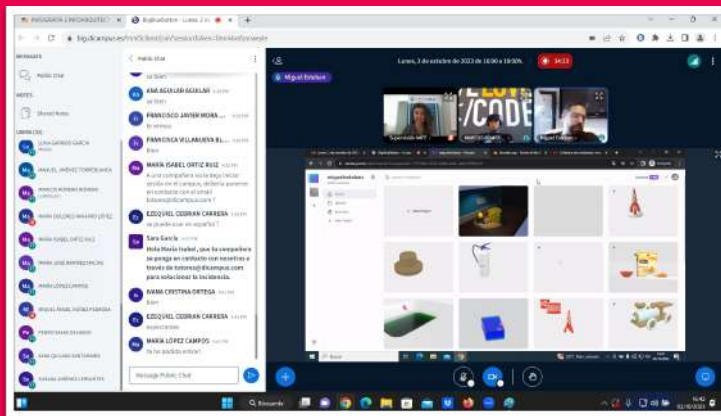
INTEGRATE 3 INCLUSION | BigBlueButton - Lunes 3 Oct

bigdicampus.es

MENSAJES
Public Chat
NOTAS
Shared Notes
USUARIOS

Public Chat

ANA AGUILAR AGUILAR
FRANCISCO JAVIER MORA
FRANCISCA VILLANUEVA BL...
MARÍA ISABEL ORTIZ RUIZ
A una compañera se le bloqueó la sesión en el campus, debería ponerse en contacto con el email tutores@dicampus.com
EZEQUIEL CEBRIAN CARRERA
se puede usar en español?
Sara García
Hola María Isabel, que la compañera se ponga en contacto con nosotras a través de tutores@dicampus.com para solucionar la incidencia.
IVANA CRISTINA ORTEGA
Bien
EZEQUIEL CEBRIAN CARRERA
espectacular
MARÍA LÓPEZ CAMPOS
Yo no he podido entrar!

Message Public Chat

Lunes, 3 de octubre de 2023 de 16:00 a 18:00h.
Miguel Esteban
I LOVE CODE

Buscar